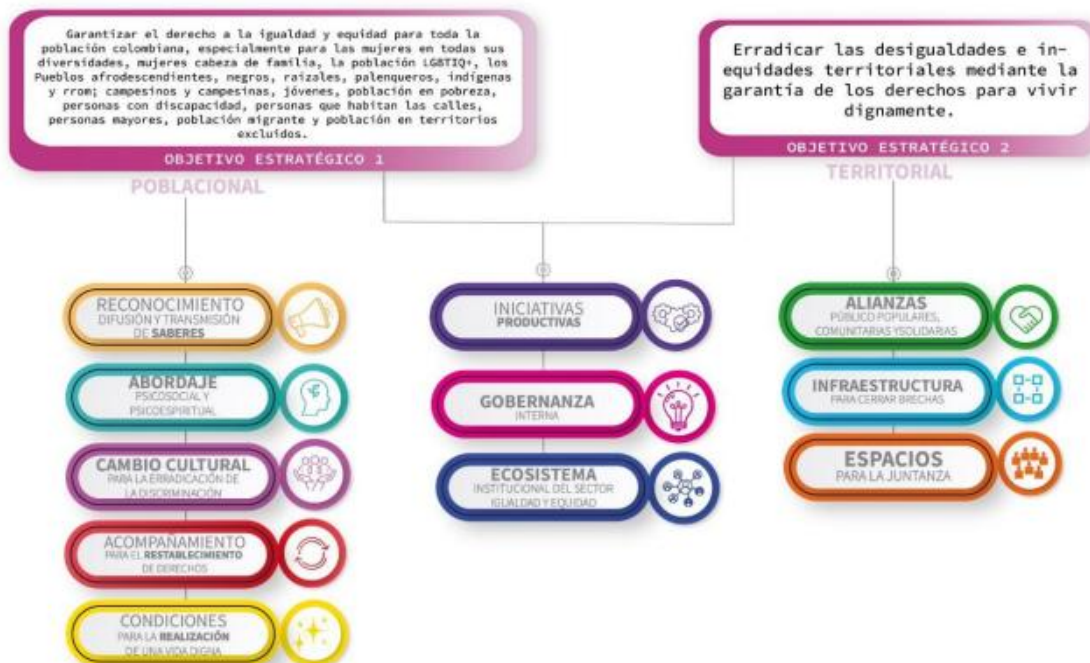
Garantizar el derecho a la igualdad y equidad para toda la población colombiana, especialmente para las mujeres en todas sus diversidades, mujeres cabeza de familia, la población LGBTIQ+, los Pueblos afrodescendientes, negros, raizales, palenqueros, indígenas y rrom; campesinos y campesinas, jóvenes, población en pobreza, personas con discapacidad, personas que habitan las calles, personas mayores, población migrante y población en territorios excluidos.

OBJETIVO ESTRATÉGICO 1

POBLACIONAL

Erradicar las desigualdades e inequidades territoriales mediante la garantía de los derechos para vivir dignamente.

OBJETIVO ESTRATÉGICO 2

TERRITORIAL

RECONOCIMIENTO DIFUSIÓN Y TRANSMISIÓN DE SABERES

ABORDAJE PSICOSOCIAL Y PSICOESPIRITUAL

CAMBIO CULTURAL PARA LA ERRADICACIÓN DE LA DISCRIMINACIÓN

ACOMPAÑAMIENTO PARA EL RESTABLECIMIENTO DE DERECHOS

CONDICIONES PARA LA REALIZACIÓN DE UNA VIDA DIGNA

INICIATIVAS PRODUCTIVAS

GOBERNANZA INTERNA

ECOSISTEMA INSTITUCIONAL DEL SECTOR IGUALDAD Y EQUIDAD

ALIANZAS PÚBLICO POPULARES, COMUNITARIAS Y SOLIDARIAS

INFRAESTRUCTURA PARA CERRAR BRECHAS

ESPACIOS PARA LA JUNTANZA